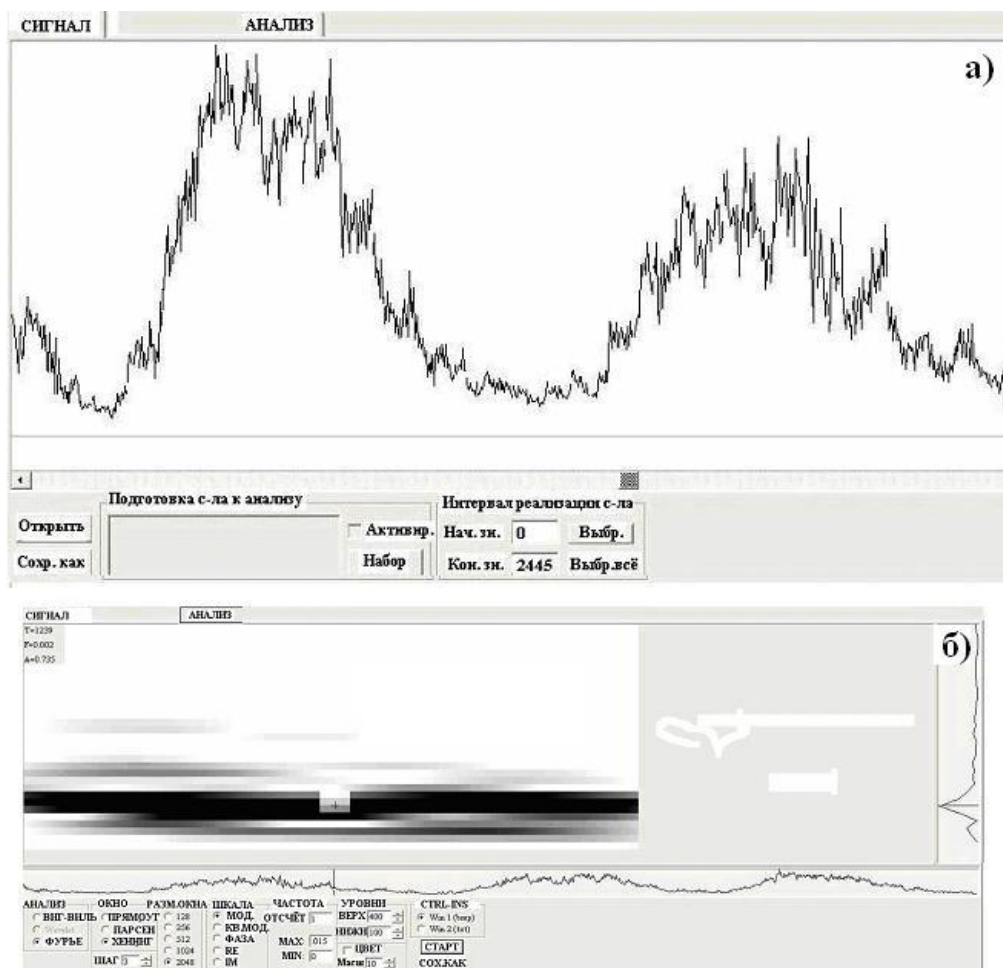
СИГНАЛ АНАЛИЗ

а)

Подготовка с-ла к анализу

Открыть
Сохр. как
Активир.
Набор

Интервал реализации с-ла
Нач. зн. 0 Выбр.
Кон. зн. 2445 Выбр.всё

СИГНАЛ АНАЛИЗ

T=1239
F=0.002
A=0.735

б)

АНАЛИЗ
ВИГ-ВИЛЬ
Wavelet
ФУРЬЕ

ОКНО
ПРЯМОУГ
ПАРСЕН
ХЕННИНГ
ШАГ 5

РАЗМ.ОКНА
128
256
512
1024
2048

ШКАЛА
МОД.
КВ.МОД.
ФАЗА
RE
IM

ЧАСТОТА
ОТСЧЁТ 1
MAX .015
MIN 0

УРОВНИ
ВЕРХ 400
НИЖН 100
ЦВЕТ
Масш 10

CTRL-INS
Win 1 (bmp)
Win 2 (txt)
СТАРТ
СОХ.КАК